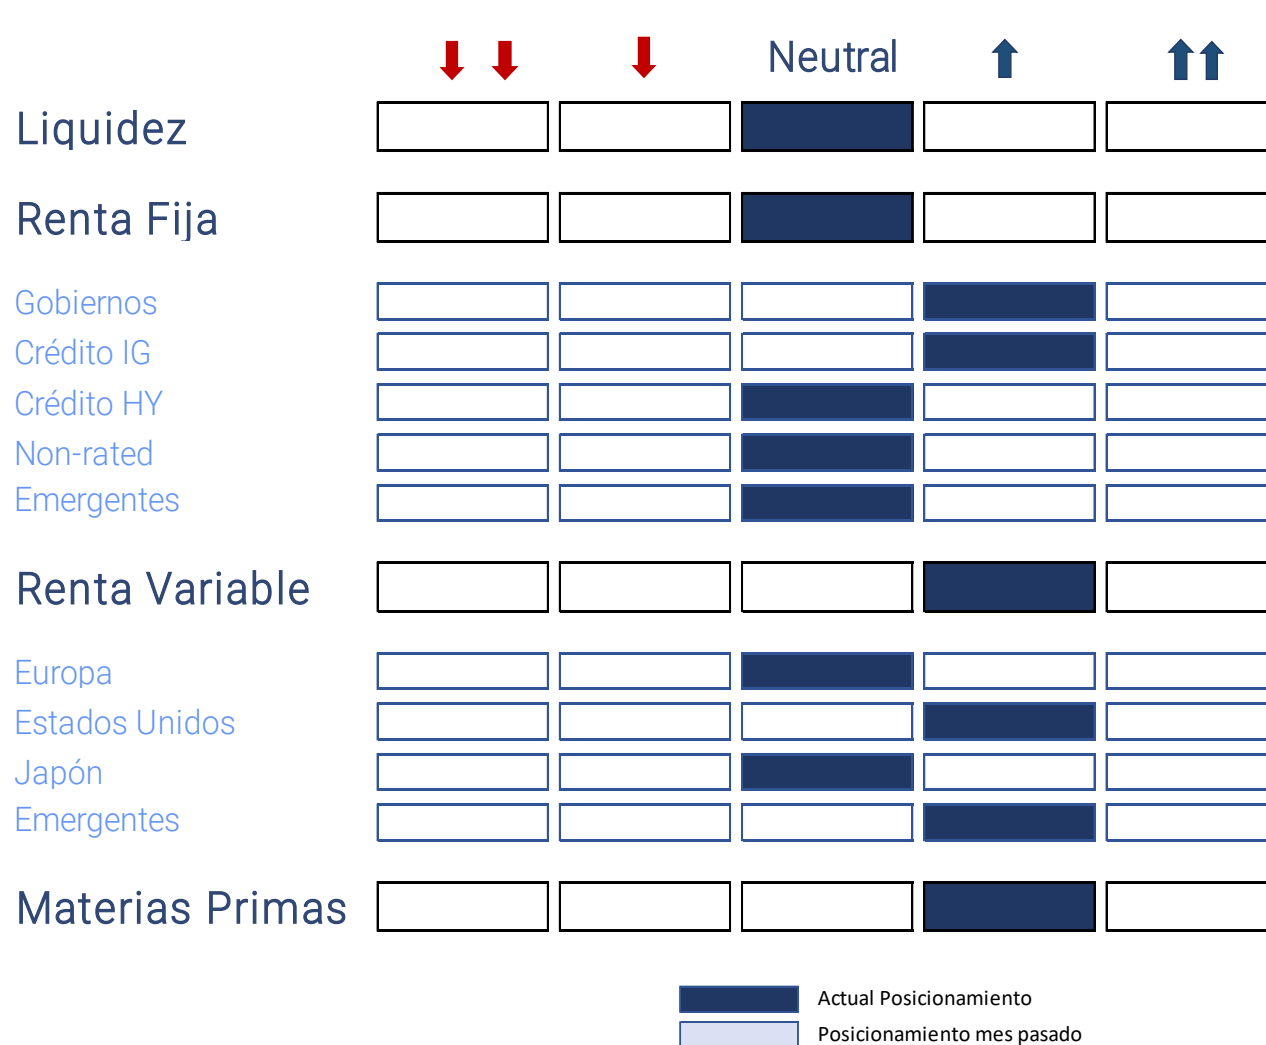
Neutral

Liquidez

Renta Fija

Gobiernos
Crédito IG
Crédito HY
Non-rated
Emergentes

Renta Variable

Europa
Estados Unidos
Japón
Emergentes

Materias Primas

Actual Posicionamiento
Posicionamiento mes pasado